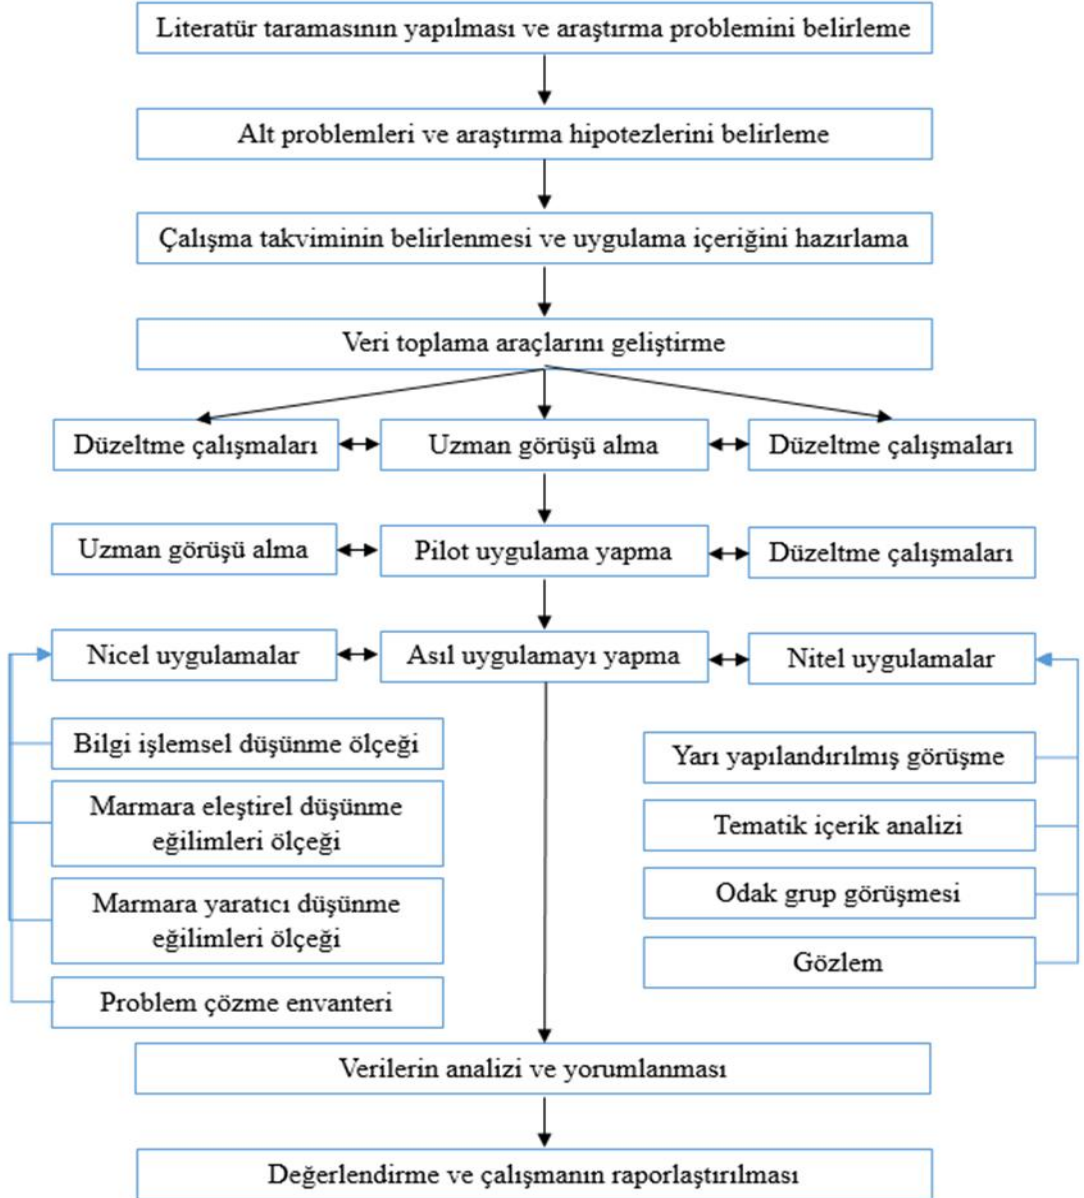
Literatür taramasının yapılması ve araştırma problemini belirleme

Alt problemleri ve araştırma hipotezlerini belirleme

Çalışma takviminin belirlenmesi ve uygulama içeriğini hazırlama

Veri toplama araçlarını geliştirme

Düzeltme çalışmaları

Uzman görüşü alma

Düzeltme çalışmaları

Uzman görüşü alma

Pilot uygulama yapma

Düzeltme çalışmaları

Nicel uygulamalar

Asıl uygulamayı yapma

Nitel uygulamalar

Bilgi işlemsel düşünme ölçeği

Marmara eleştirel düşünme eğilimleri ölçeği

Marmara yaratıcı düşünme eğilimleri ölçeği

Problem çözme envanteri

Yarı yapılandırılmış görüşme

Tematik içerik analizi

Odak grup görüşmesi

Gözlem

Verilerin analizi ve yorumlanması

Değerlendirme ve çalışmanın raporlaştırılması